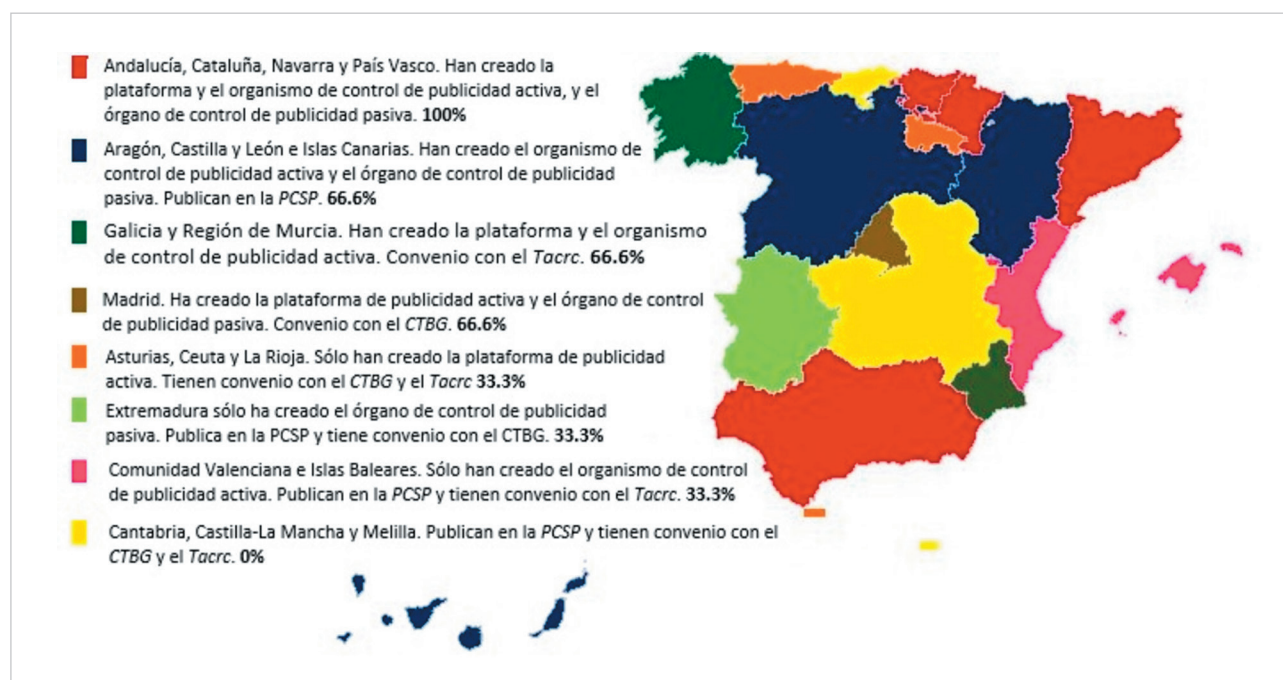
Andalucía, Cataluña, Navarra y País Vasco. Han creado la plataforma y el organismo de control de publicidad activa, y el órgano de control de publicidad pasiva. **100%**

Aragón, Castilla y León e Islas Canarias. Han creado el organismo de control de publicidad activa y el órgano de control de publicidad pasiva. Publican en la *PCSP*. **66.6%**

Galicia y Región de Murcia. Han creado la plataforma y el organismo de control de publicidad activa. Convenio con el *Tacrc*. **66.6%**

Madrid. Ha creado la plataforma de publicidad activa y el órgano de control de publicidad pasiva. Convenio con el *CTBG*. **66.6%**

Asturias, Ceuta y La Rioja. Sólo han creado la plataforma de publicidad activa. Tienen convenio con el *CTBG* y el *Tacrc* **33.3%**

Extremadura sólo ha creado el órgano de control de publicidad pasiva. Publica en la PCSP y tiene convenio con el CTBG. **33.3%**

Comunidad Valenciana e Islas Baleares. Sólo han creado el organismo de control de publicidad activa. Publican en la *PCSP* y tienen convenio con el *Tacrc*. **33.3%**

Cantabria, Castilla-La Mancha y Melilla. Publican en la *PCSP* y tienen convenio con el *CTBG* y el *Tacrc*. **0%**